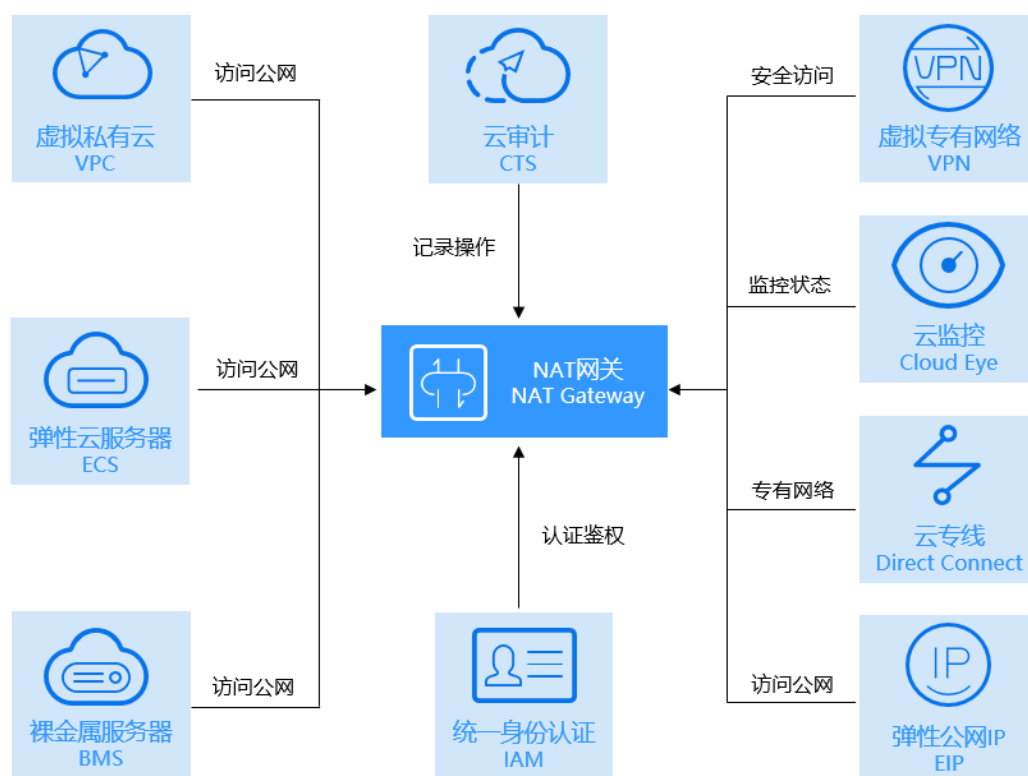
虚拟私有云
VPC

访问公网

云审计
CTS

安全访问

VPN

虚拟专有网络
VPN

记录操作

监控状态

云监控
Cloud Eye

访问公网

NAT网关
NAT Gateway

弹性云服务器
ECS

专有网络

云专线
Direct Connect

认证鉴权

访问公网

访问公网

IP

裸金属服务器
BMS

统一身份认证
IAM

弹性公网IP
EIP